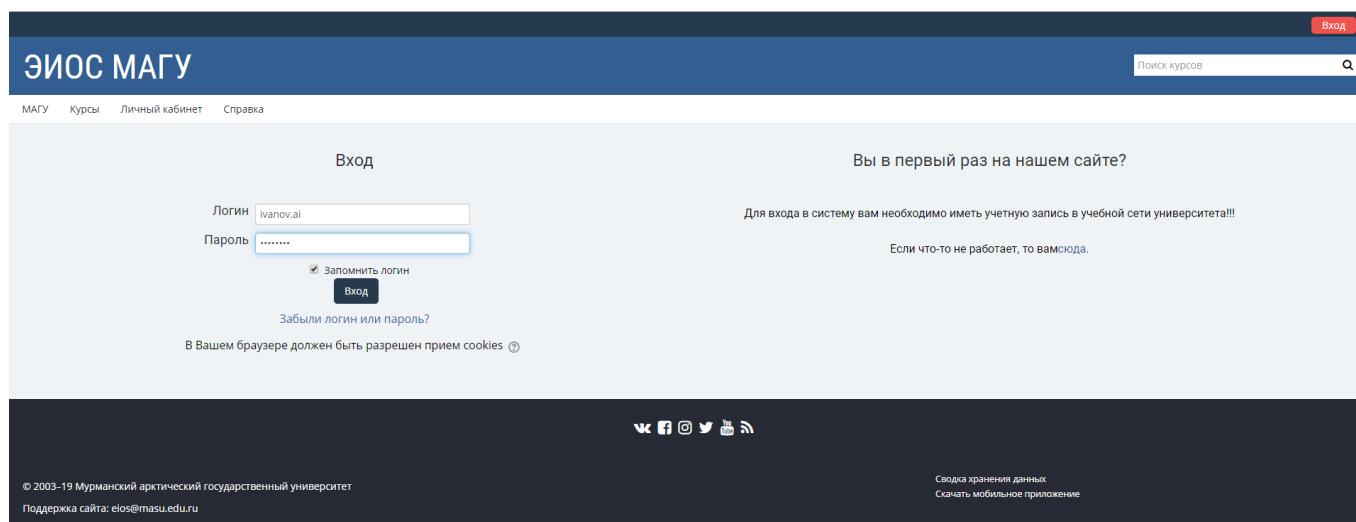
Вход

ЭИОС МАГУ

Поиск курсов

МАГУ Курсы Личный кабинет Справка

Вход

Логин ivanov.ai
Пароль ••••••••

Запомнить логин

Вход

Забыли логин или пароль?

В Вашем браузере должен быть разрешен прием cookies

Вы в первый раз на нашем сайте?

Для входа в систему вам необходимо иметь учетную запись в учебной сети университета!!!

Если что-то не работает, то вамсюда.

© 2003–19 Мурманский арктический государственный университет

Поддержка сайта: eios@masu.edu.ru

Сводка хранения данных
Скачать мобильное приложение